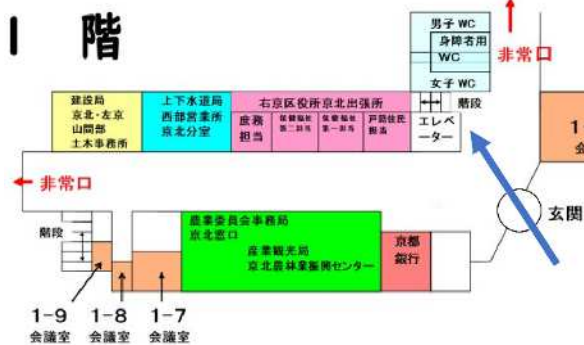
1 階

男子 WC
身障者用 WC
女子 WC
非常口

建設局
京北・左京
山間部
土木事務所

上下水道局
西部営業所
京北分室

右京区役所京北出張所
庶務担当
保健福祉第二担当
保健福祉第一担当
戸籍住民担当

エレベーター
階段

1
会

非常口

玄関

階段

農業委員会事務局
京北窓口

産業観光局
京北農林業振興センター

京都銀行

1-9
会議室
1-8
会議室
1-7
会議室